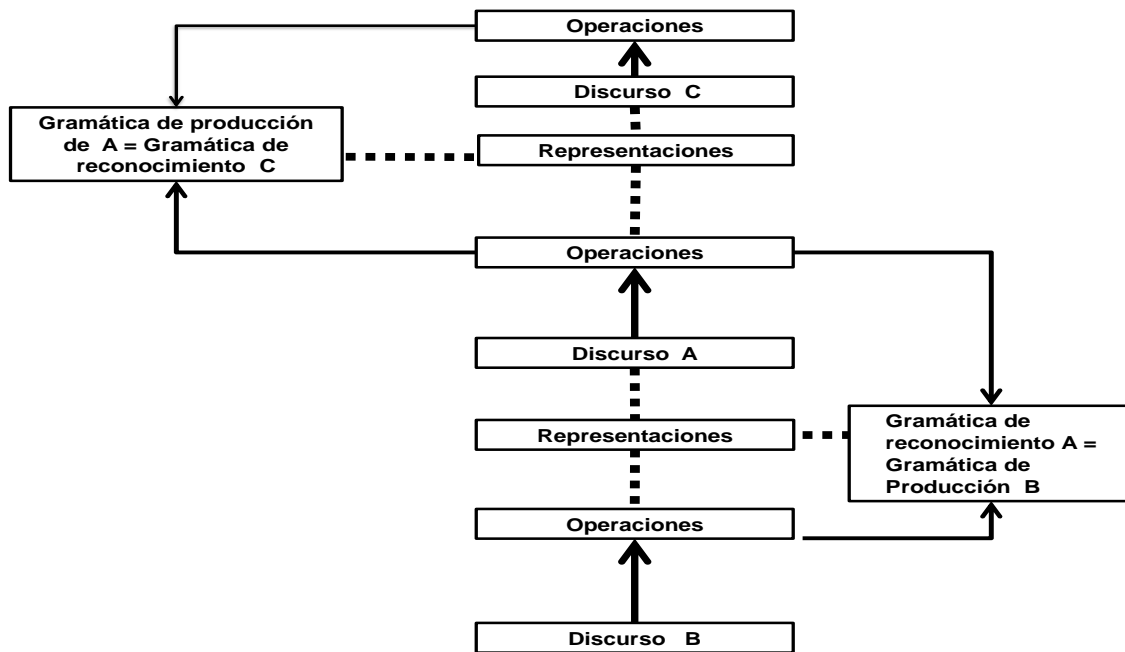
Operaciones

Discurso C

Gramática de producción de A = Gramática de reconocimiento C

Representaciones

Operaciones

Discurso A

Representaciones

Gramática de reconocimiento A = Gramática de Producción B

Operaciones

Discurso B